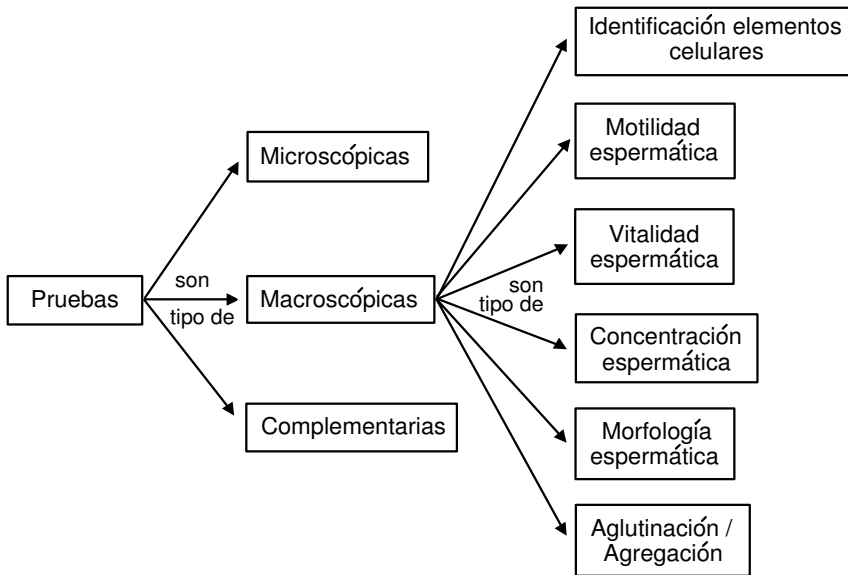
Pruebas

son

tipo de

Microscópicas

Macroscópicas

Complementarias

son

tipo de

Identificación elementos celulares

Motilidad espermática

Vitalidad espermática

Concentración espermática

Morfología espermática

Aglutinación / Agregación